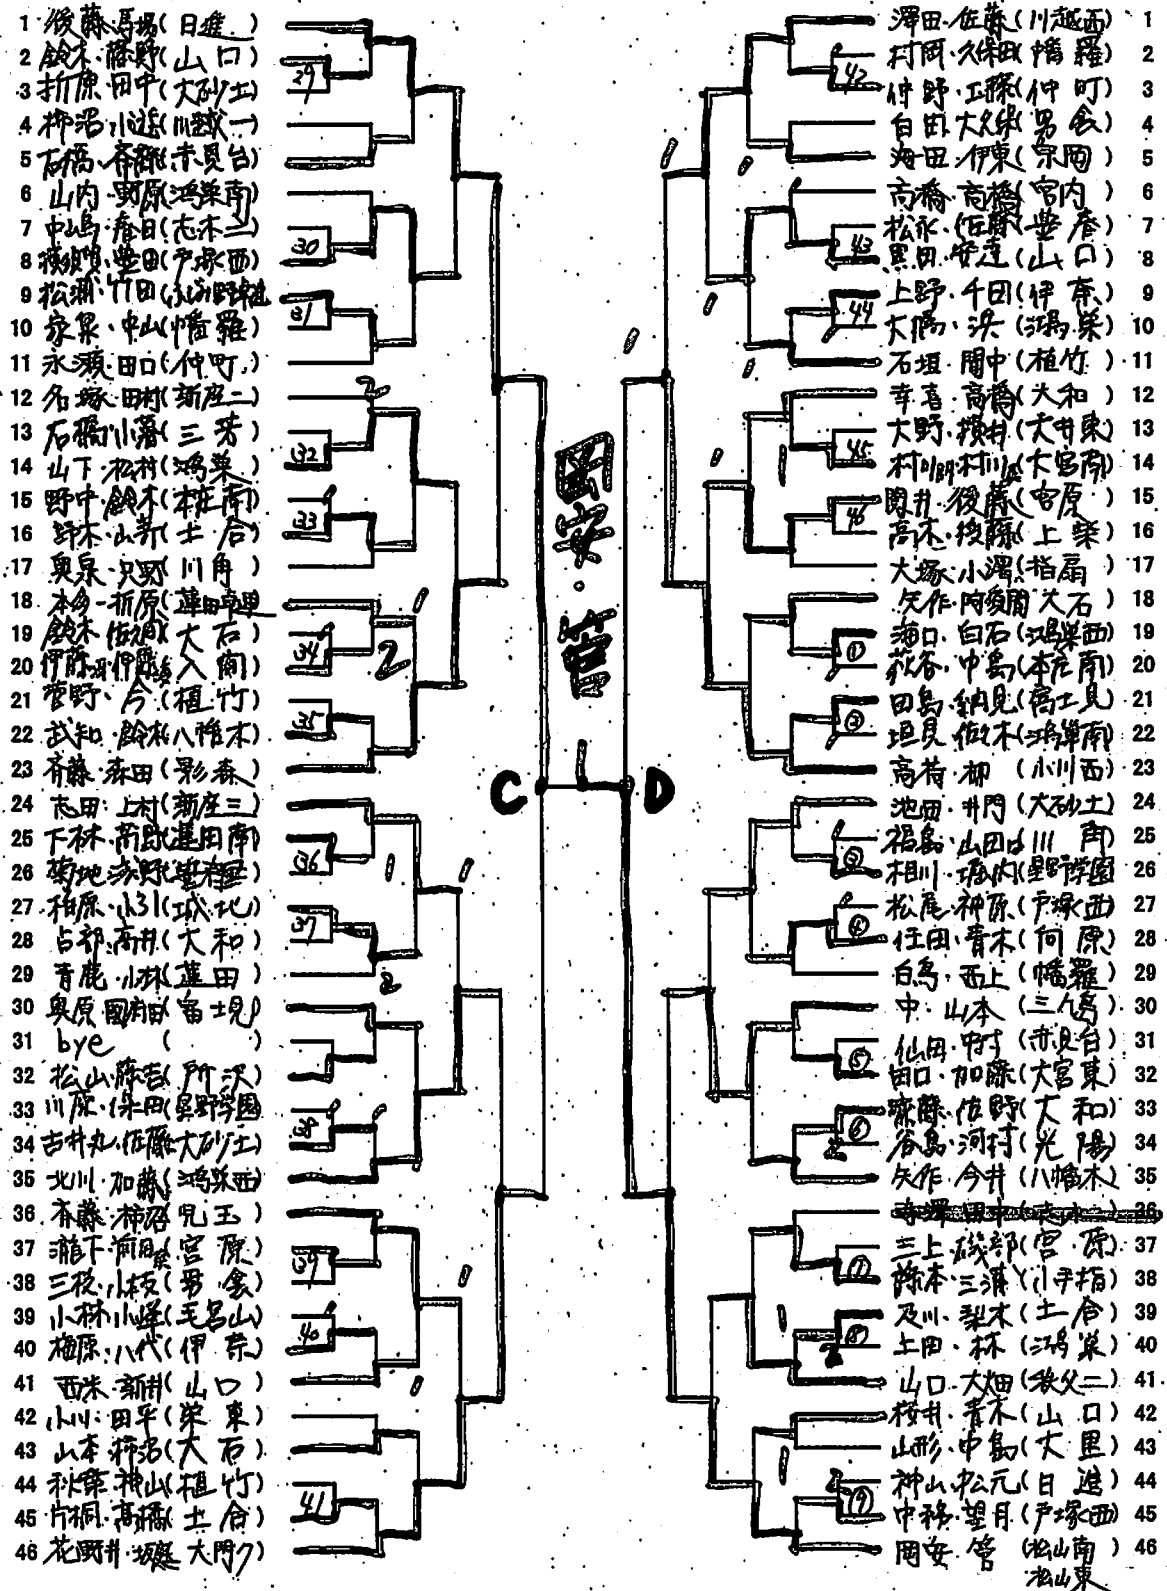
1 後藤・馬場(日進)
2 鈴木・藤野(山口)
3 折原・田中(大砂土)
4 柳沼・小池(川越一)
5 石橋・斉藤(赤見台)
6 山内・栗原(鴻巣南)
7 中嶋・春日(志木二)
8 森脇・豊田(戸塚西)
9 松浦・竹田(ふじみ野福岡)
10 家泉・中山(幡羅)
11 永瀬・田口(仲町)
12 名塚・田村(新座二)
13 石橋・小澤(三芳)
14 山下・松村(鴻巣)
15 野中・鈴木(本庄南)
16 鈴木・小松(土合)
17 奥泉・Ｘ野(川角)
18 本多・折原(蓮田南)
19 鈴木・佐久間(大石)
20 伊藤・伊藤(入間)
21 菅野・今(植竹)
22 武和・鈴木(八幡木)
23 斉藤・浜田(影森)
24 志田・上村(新座三)
25 下林・高野(蓮田南)
26 菊地・浅野(東野学園)
27 相原・小川(城北)
28 占部・高井(大和)
29 青鹿・小林(蓮田)
30 奥原・國府田(富士見)
31 bye ( )
32 松山・薛谷(所沢)
33 川原・保田(東野学園)
34 古井丸・佐藤(大砂土)
35 北川・加藤(鴻巣西)
36 斉藤・柿沼(児玉)
37 瀬下・浜田(宮原)
38 三枝・小板(男衾)
39 小林・小峰(毛呂山)
40 梅原・八代(伊奈)
41 西米・新井(山口)
42 小川・田平(栄東)
43 山本・柿沼(大石)
44 秋葉・神山(植竹)
45 片桐・高橋(土合)
46 花野井・坂庭(大門)

29 30 31 32 33 34 35 36 37 38 39 40 41
42 43 44 45 46
1 2 3 4 5 6 7 8 9 10 11 12 13 14 15 16 17 18 19
2 2

岡安・菅

C D

1 澤田・佐藤(川越西)
2 村岡・久保田(幡羅)
3 仲野・工藤(仲町)
4 自由・大久保(男衾)
5 海田・伊東(宮岡)
6 高橋・高橋(宮内)
7 松永・佐藤(豊春)
8 黒田・安達(山口)
9 上野・千田(伊奈)
10 大腸・浜(鴻巣)
11 石垣・関中(植竹)
12 幸喜・高橋(大和)
13 大野・摸井(大井東)
14 村川・村川(大宮南)
15 関井・後藤(宮原)
16 高木・後藤(上柴)
17 大塚・小澤(指扇)
18 矢作・内海(大石)
19 海口・白石(鴻巣西)
20 荻谷・中島(本庄南)
21 田島・納見(富士見)
22 坦見・佐々木(鴻巣南)
23 高橋・柳(小川西)
24 池田・井門(大砂土)
25 福島・山田(川角)
26 相川・堀内(星野学園)
27 松尾・神原(戸塚西)
28 仕田・青木(向原)
29 白鳥・西上(幡羅)
30 中・山本(三ヶ島)
31 仙田・中村(赤見台)
32 田口・加藤(大宮東)
33 齋藤・佐野(大和)
34 谷島・河村(光陽)
35 矢作・今井(八幡木)
36 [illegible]
37 三上・磯部(宮原)
38 鈴木・三浦(小手指)
39 及川・梨木(土合)
40 上田・林(鴻巣)
41 山口・大畑(秩父二)
42 桜井・青木(山口)
43 山形・中島(大里)
44 神山・松元(日進)
45 中務・望月(戸塚西)
46 岡安・菅(松山南 松山東)